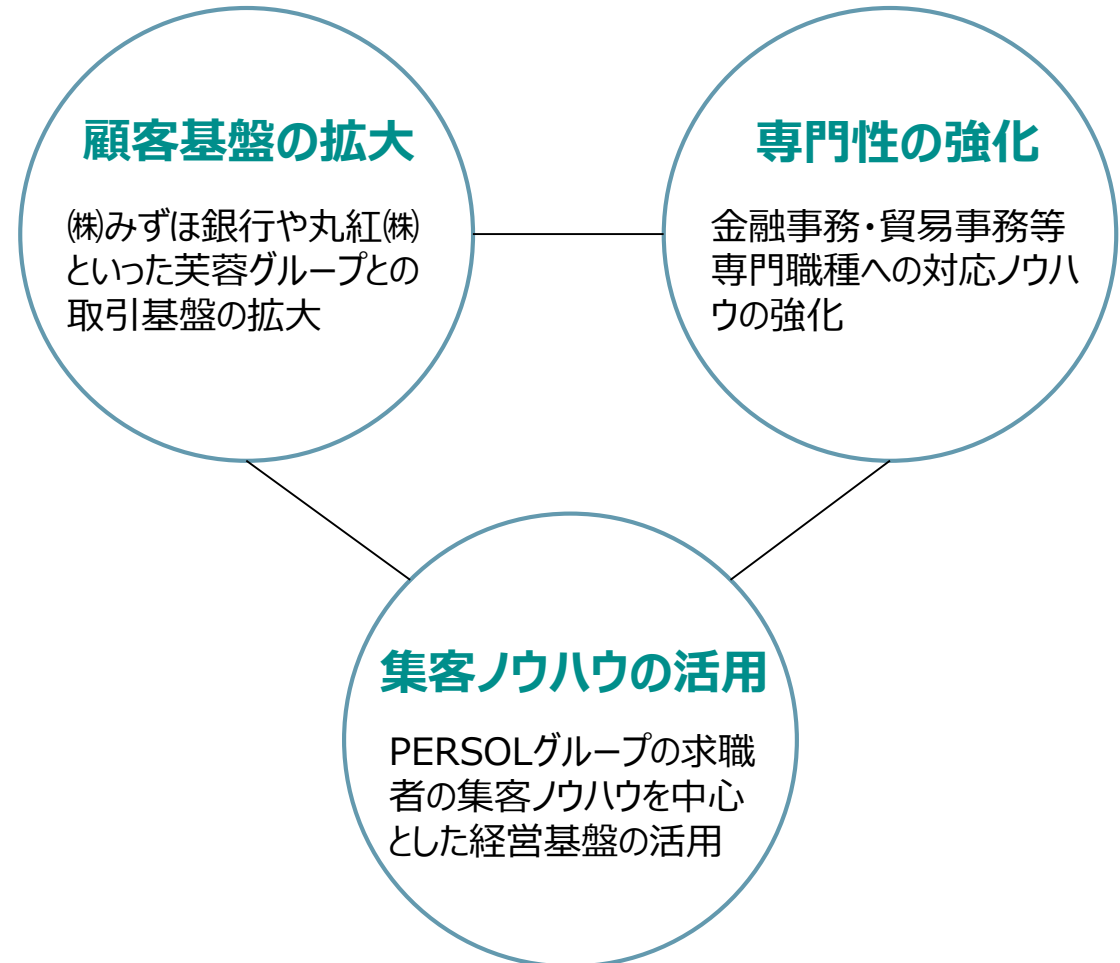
顧客基盤の拡大

㈱みずほ銀行や丸紅㈱といった芙蓉グループとの取引基盤の拡大

専門性の強化

金融事務・貿易事務等専門職種への対応ノウハウの強化

集客ノウハウの活用

PERSOLグループの求職者の集客ノウハウを中心とした経営基盤の活用